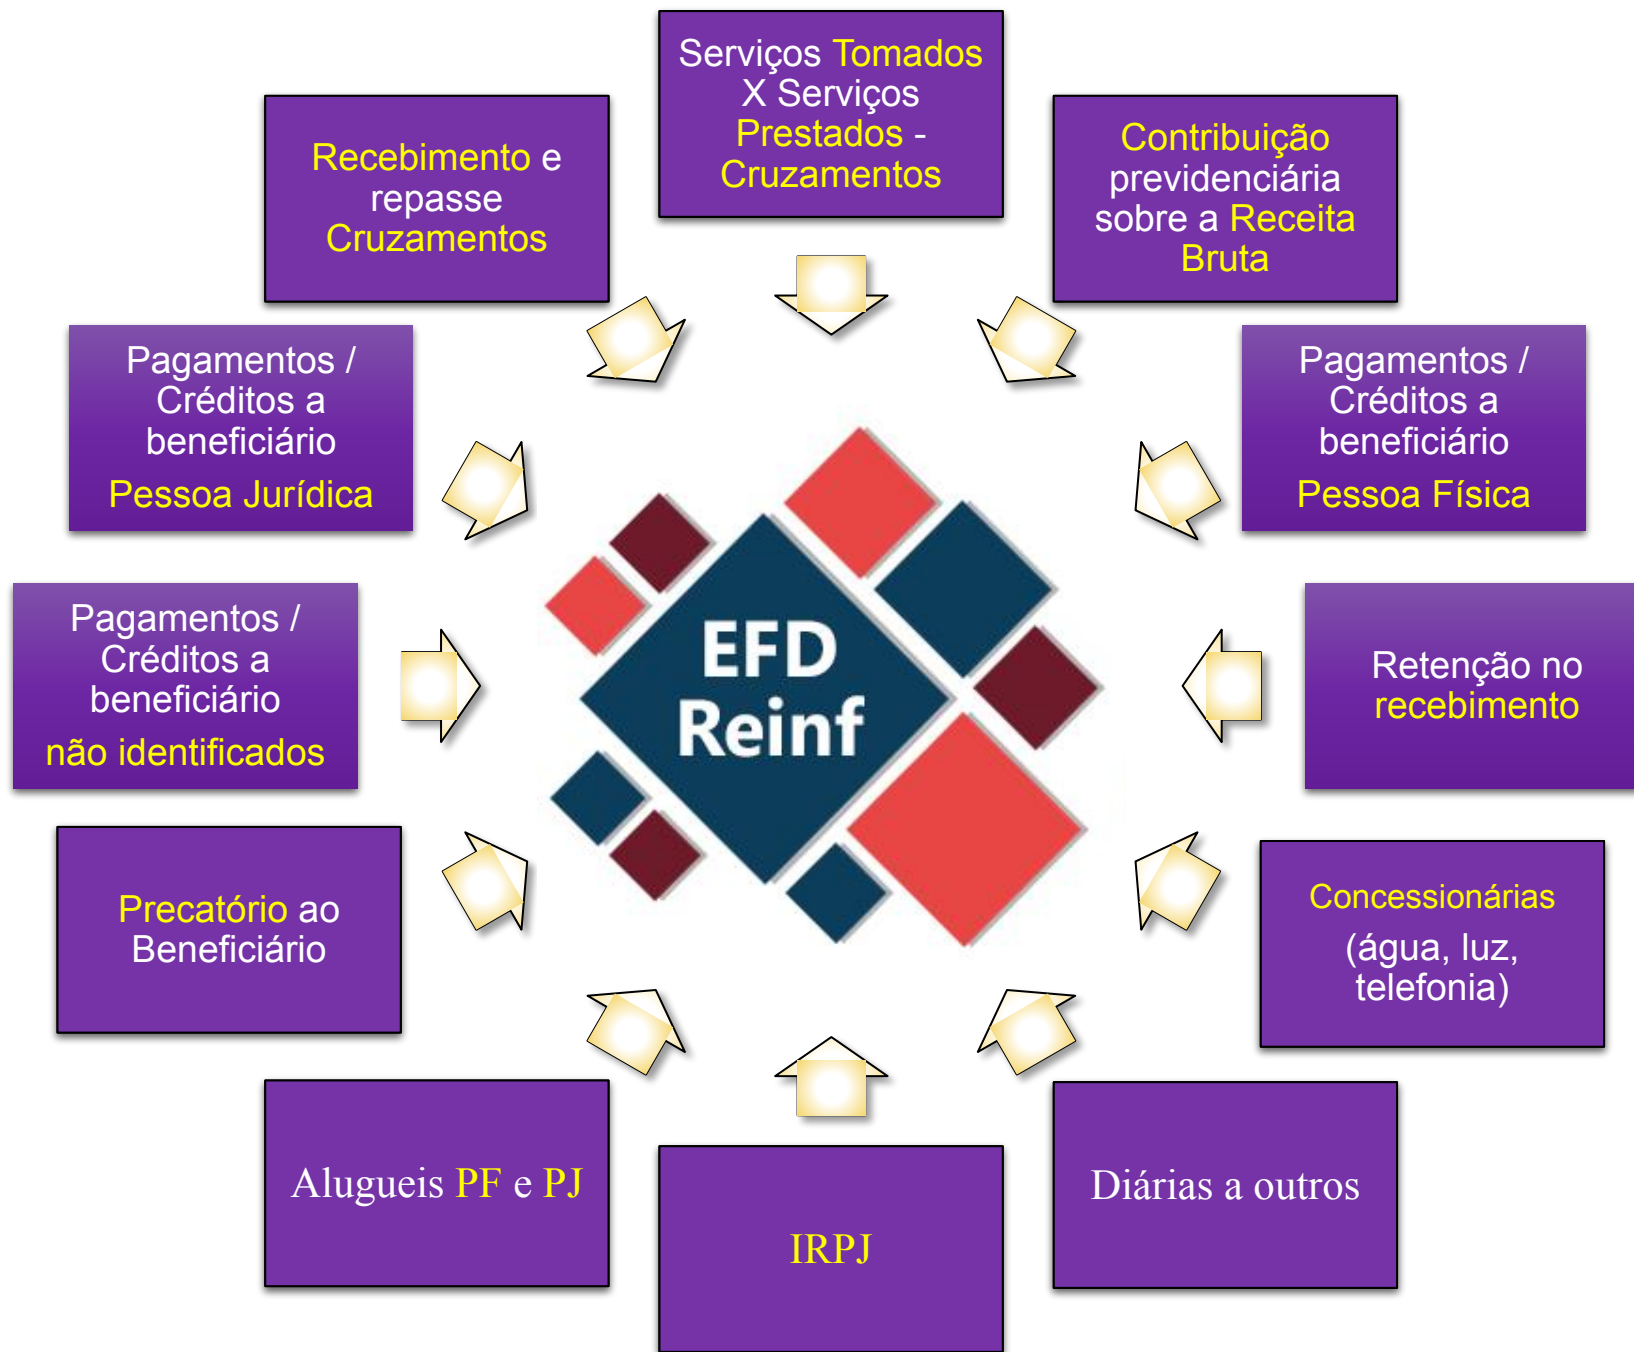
Serviços Tomados X Serviços Prestados - Cruzamentos

Recebimento e repasse Cruzamentos

Contribuição previdenciária sobre a Receita Bruta

Pagamentos / Créditos a beneficiário
Pessoa Jurídica

Pagamentos / Créditos a beneficiário
Pessoa Física

EFD Reinf

Pagamentos / Créditos a beneficiário
não identificados

Retenção no recebimento

Precatório ao Beneficiário

Concessionárias
(água, luz, telefonia)

Alugueis PF e PJ

IRPJ

Diárias a outros